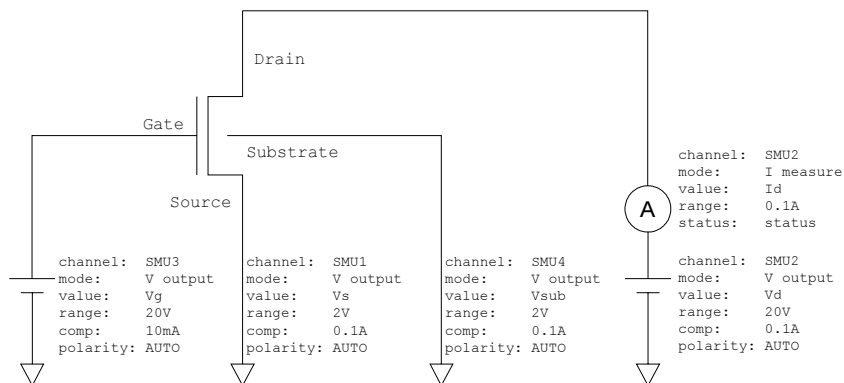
Drain

Gate

Substrate

Source

channel: SMU2
mode: I measure
value: Id
range: 0.1A
status: status

A

channel: SMU3
mode: V output
value: Vg
range: 20V
comp: 10mA
polarity: AUTO

channel: SMU1
mode: V output
value: Vs
range: 2V
comp: 0.1A
polarity: AUTO

channel: SMU4
mode: V output
value: Vsub
range: 2V
comp: 0.1A
polarity: AUTO

channel: SMU2
mode: V output
value: Vd
range: 20V
comp: 0.1A
polarity: AUTO